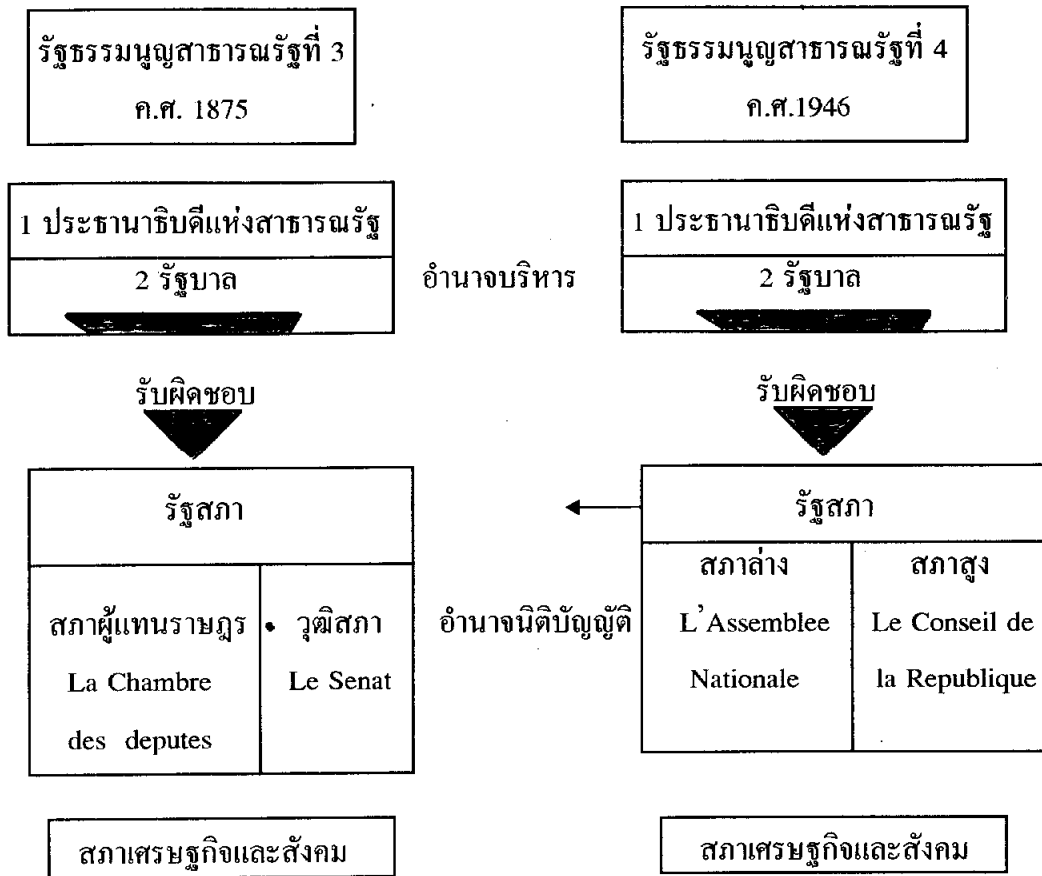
รัฐธรรมนูญสาธารณรัฐที่ 3
ค.ศ. 1875

รัฐธรรมนูญสาธารณรัฐที่ 4
ค.ศ.1946

1 ประธานาธิบดีแห่งสาธารณรัฐ
2 รัฐบาล

อำนาจบริหาร

1 ประธานาธิบดีแห่งสาธารณรัฐ
2 รัฐบาล

รับผิดชอบ

รับผิดชอบ

รัฐสภา

สภาผู้แทนราษฎร
La Chambre des deputes

วุฒิสภา
Le Senat

อำนาจนิติบัญญัติ

รัฐสภา

สภาล่าง
L'Assemblee Nationale

สภาสูง
Le Conseil de la Republique

สภาเศรษฐกิจและสังคม

สภาเศรษฐกิจและสังคม